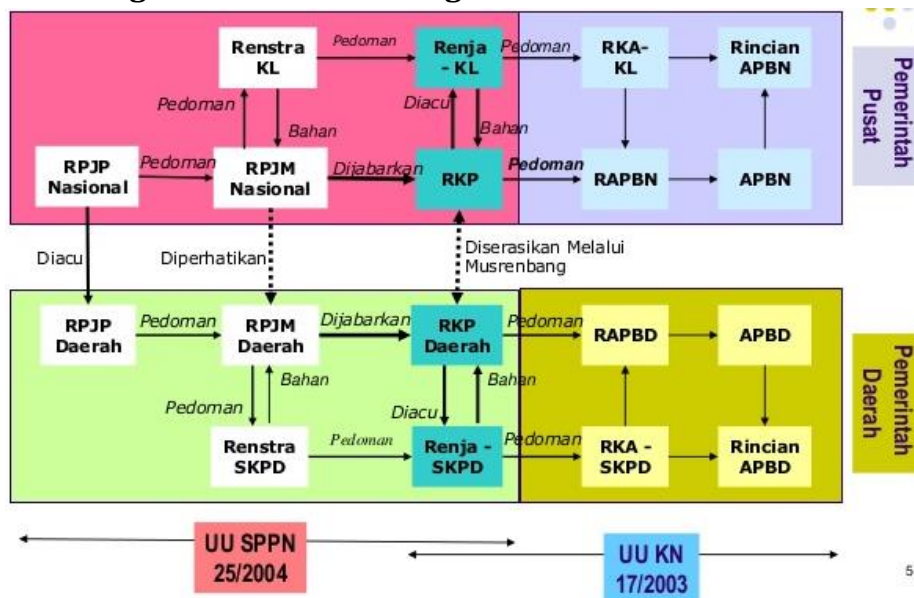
Renstra KL

Pedoman

Renja - KL

Pedoman

RKA-KL

Rincian APBN

Pemerintah Pusat

Pedoman

Bahan

Diacu

Bahan

RPJP Nasional

Pedoman

RPJM Nasional

Dijabarkan

RKP

Pedoman

RAPBN

APBN

Diacu

Diperhatikan

Diserasikan Melalui Musrenbang

RPJP Daerah

Pedoman

RPJM Daerah

Dijabarkan

RKP Daerah

Pedoman

RAPBD

APBD

Pemerintah Daerah

Bahan

Bahan

Pedoman

Diacu

Renstra SKPD

Pedoman

Renja - SKPD

Pedoman

RKA - SKPD

Rincian APBD

UU SPPN 25/2004

UU KN 17/2003

5